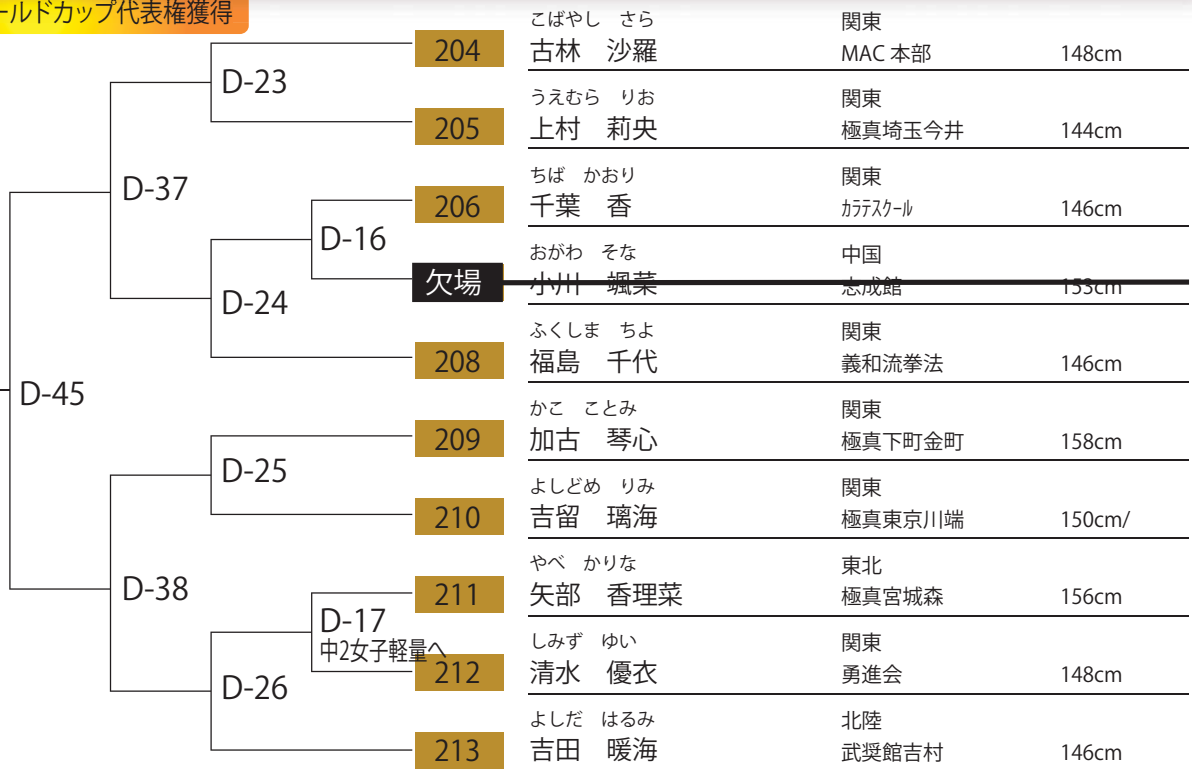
ールドカップ代表権獲得

D-45
D-37
D-23
D-24
D-16
D-38
D-25
D-26
D-17
中2女子軽量へ

204 こばやし さら 古林 沙羅 関東 MAC 本部 148cm
205 うえむら りお 上村 莉央 関東 極真埼玉今井 144cm
206 ちば かおり 千葉 香 関東 カラテスクール 146cm
欠場 おがわ そな 小川 颯菜 中国 志成館 153cm
208 ふくしま ちよ 福島 千代 関東 義和流拳法 146cm
209 かこ ことみ 加古 琴心 関東 極真下町金町 158cm
210 よしどめ りみ 吉留 璃海 関東 極真東京川端 150cm/
211 やべ かりな 矢部 香理菜 東北 極真宮城森 156cm
212 しみず ゆい 清水 優衣 関東 勇進会 148cm
213 よしだ はるみ 吉田 暖海 北陸 武奨館吉村 146cm